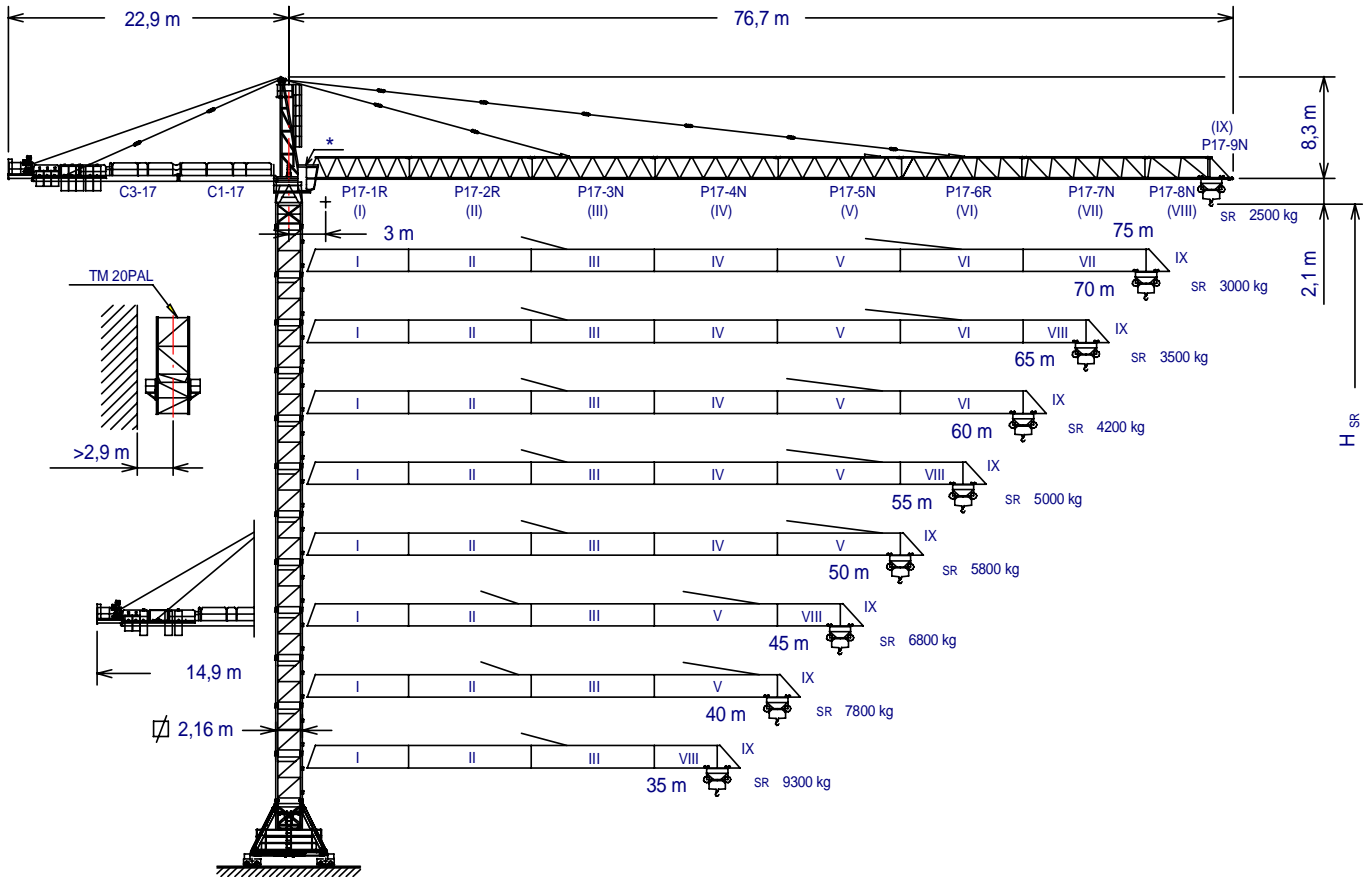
22,9 m

76,7 m

8,3 m

(IX)
P17-9N

*

C3-17 C1-17

P17-1R (I) P17-2R (II) P17-3N (III) P17-4N (IV) P17-5N (V) P17-6R (VI) P17-7N (VII) P17-8N (VIII)

SR 2500 kg

3 m

75 m

2,1 m

I II III IV V VI VII IX
70 m SR 3000 kg

TM 20PAL

I II III IV V VI VIII IX
65 m SR 3500 kg

I II III IV V VI IX
60 m SR 4200 kg

$H_{SR}$

>2,9 m

I II III IV V VIII IX
55 m SR 5000 kg

I II III IV V IX
50 m SR 5800 kg

I II III V VIII IX
45 m SR 6800 kg

14,9 m

I II III V IX
40 m SR 7800 kg

2,16 m

I II III VIII IX
35 m SR 9300 kg